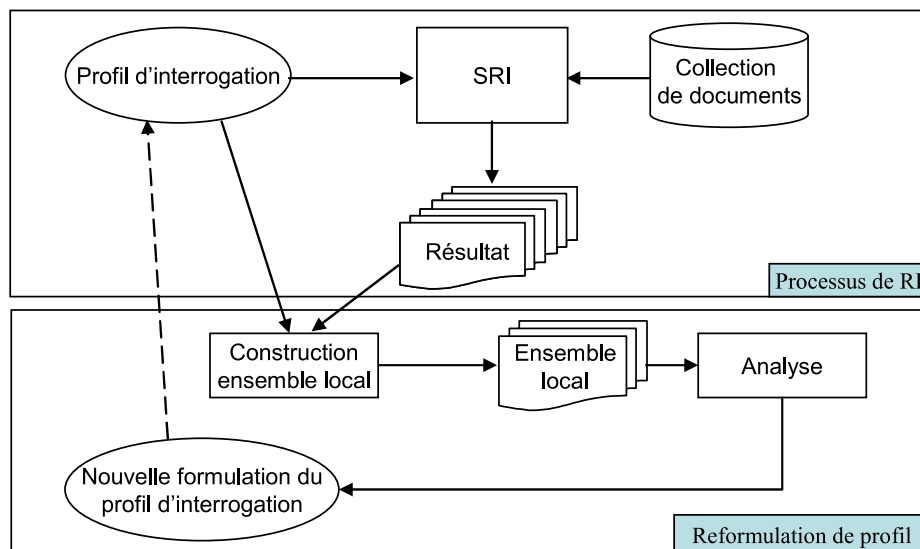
Profil d'interrogation

SRI

Collection de documents

Résultat

Processus de RI

Construction ensemble local

Ensemble local

Analyse

Nouvelle formulation du profil d'interrogation

Reformulation de profil